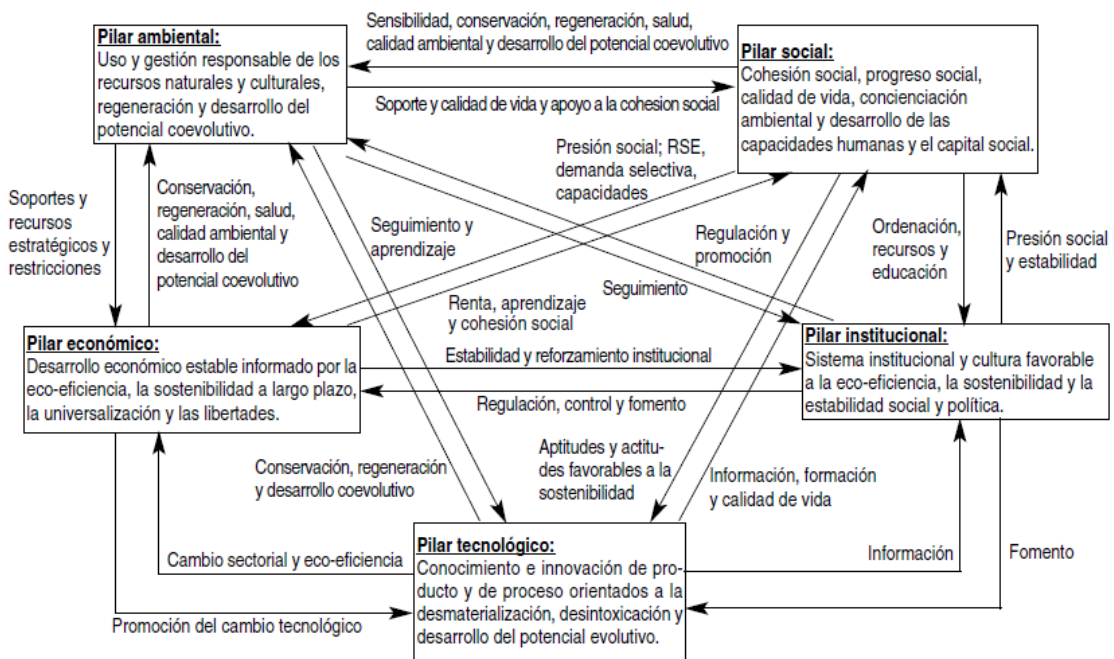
Pilar ambiental:
Uso y gestión responsable de los recursos naturales y culturales, regeneración y desarrollo del potencial coevolutivo.

Sensibilidad, conservación, regeneración, salud, calidad ambiental y desarrollo del potencial coevolutivo

Soporte y calidad de vida y apoyo a la cohesion social

Pilar social:
Cohesión social, progreso social, calidad de vida, concienciación ambiental y desarrollo de las capacidades humanas y el capital social.

Presión social; RSE, demanda selectiva, capacidades

Soportes y recursos estratégicos y restricciones

Conservación, regeneración, salud, calidad ambiental y desarrollo del potencial coevolutivo

Seguimiento y aprendizaje

Regulación y promoción

Ordenación, recursos y educación

Presión social y estabilidad

Seguimiento

Renta, aprendizaje y cohesión social

Pilar económico:
Desarrollo económico estable informado por la eco-eficiencia, la sostenibilidad a largo plazo, la universalización y las libertades.

Estabilidad y reforzamiento institucional

Regulación, control y fomento

Pilar institucional:
Sistema institucional y cultura favorable a la eco-eficiencia, la sostenibilidad y la estabilidad social y política.

Aptitudes y actitudes favorables a la sostenibilidad

Información, formación y calidad de vida

Conservación, regeneración y desarrollo coevolutivo

Cambio sectorial y eco-eficiencia

Pilar tecnológico:
Conocimiento e innovación de producto y de proceso orientados a la desmaterialización, desintoxicación y desarrollo del potencial evolutivo.

Información

Fomento

Promoción del cambio tecnológico